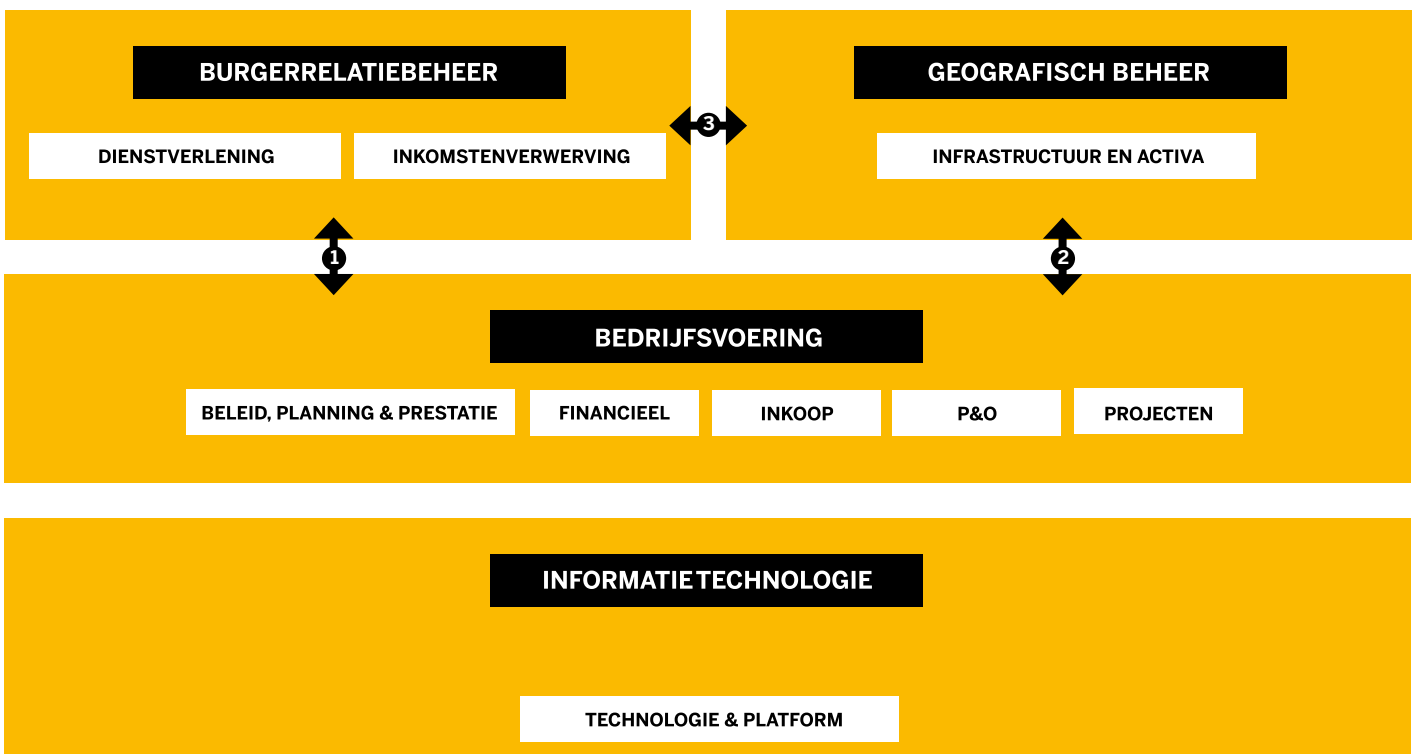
BURGERRELATIEBEHEER

DIENSTVERLENING

INKOMSTENVERWERVING

3

GEOGRAFISCH BEHEER

INFRASTRUCTUUR EN ACTIVA

1

2

BEDRIJFSVOERING

BELEID, PLANNING & PRESTATIE

FINANCIEEL

INKOOP

P&O

PROJECTEN

INFORMATIE TECHNOLOGIE

TECHNOLOGIE & PLATFORM